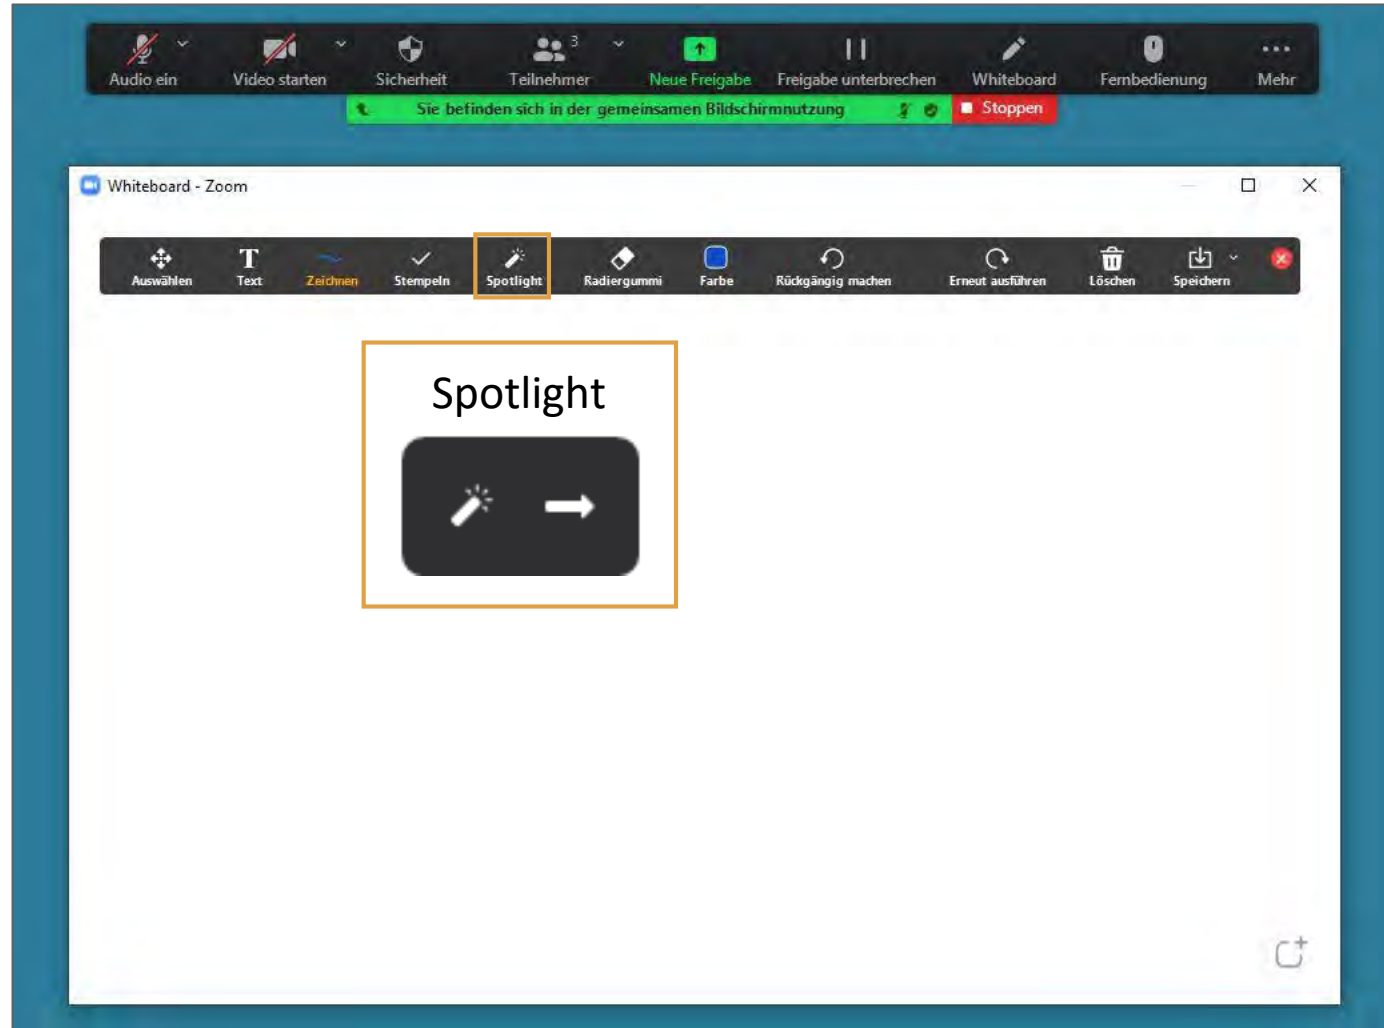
Audio ein
Video starten
Sicherheit
Teilnehmer 3
Neue Freigabe
Freigabe unterbrechen
Whiteboard
Fernbedienung
Mehr

Sie befinden sich in der gemeinsamen Bildschirmnutzung
Stoppen

Whiteboard - Zoom

Auswählen
Text
Zeichnen
Stempeln
Spotlight
Radiergummi
Farbe
Rückgängig machen
Erneut ausführen
Löschen
Speichern

Spotlight